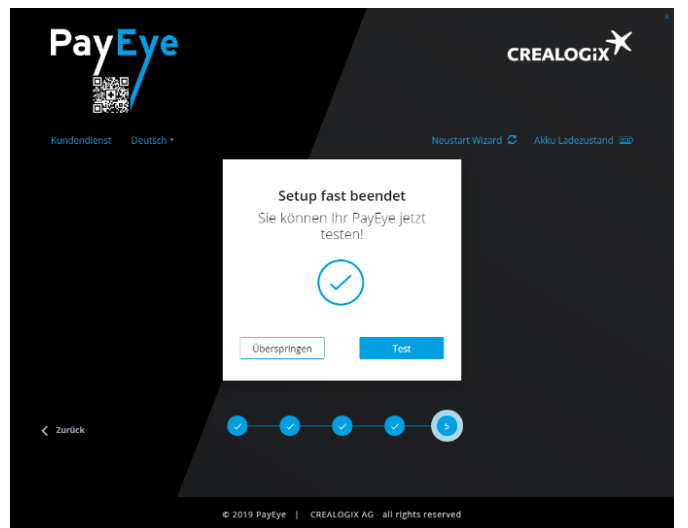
PayEye

CREALOGIX

Kundendienst Deutsch ▾

Neustart Wizard Akku Ladezustand

Setup fast beendet

Sie können Ihr PayEye jetzt testen!

Überspringen Test

Zurück

5

© 2019 PayEye | CREALOGIX AG · all rights reserved